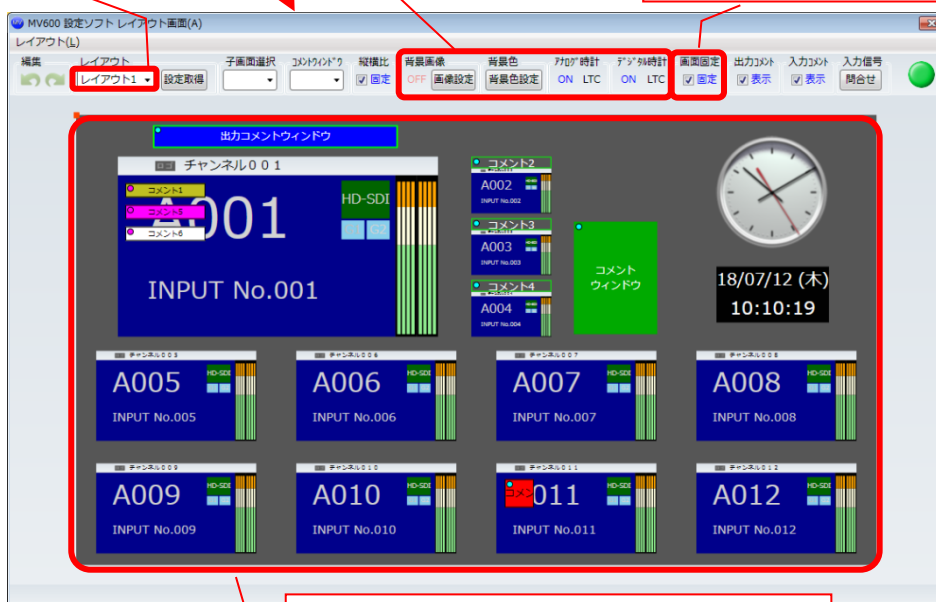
MV600 設定ソフト レイアウト画面(A)

レイアウト(L)

編集 レイアウト レイアウト1 設定取得 子画面選択 コメントウィンドウ 縦横比 固定 背景画像 OFF 画像設定 背景色 背景色設定 アナログ時計 ON LTC デジタル時計 ON LTC 画面固定 固定 出力コメント 表示 入力コメント 表示 入力信号 問合せ

出力コメントウィンドウ

チャンネル001

コメント1
コメント5
コメント6

A001

HD-SDI

INPUT No.001

コメント2
A002
INPUT No.002

コメント3
A003
INPUT No.003

コメント4
A004
INPUT No.004

コメント ウィンドウ

18/07/12 (木)
10:10:19

チャンネル003
A005
HD-SDI
INPUT No.005

チャンネル006
A006
HD-SDI
INPUT No.006

チャンネル007
A007
HD-SDI
INPUT No.007

チャンネル008
A008
HD-SDI
INPUT No.008

チャンネル009
A009
HD-SDI
INPUT No.009

チャンネル010
A010
HD-SDI
INPUT No.010

チャンネル011
コメン
011
INPUT No.011

チャンネル012
A012
HD-SDI
INPUT No.012